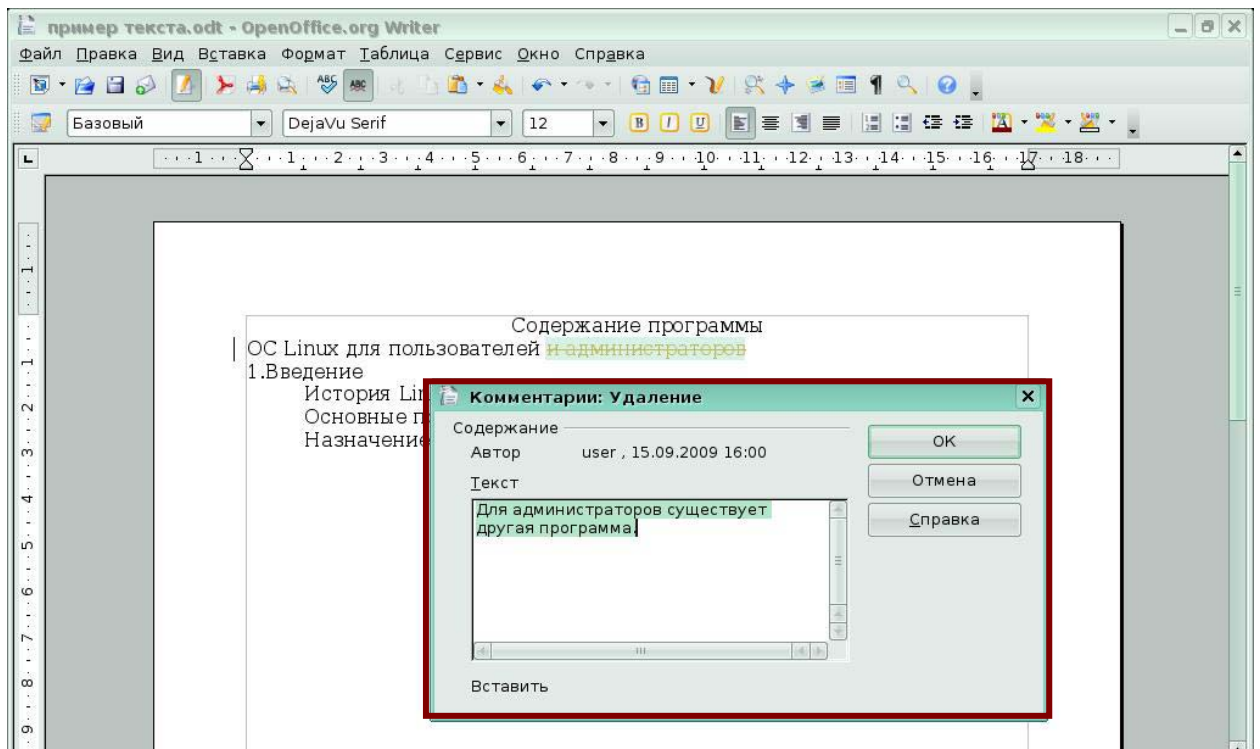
пример текста.odt - OpenOffice.org Writer

Файл Правка Вид Вставка Формат Таблица Сервис Окно Справка

Базовый DejaVu Serif 12

Содержание программы
ОС Linux для пользователей и администраторов
1.Введение
История Lin
Основные п
Назначение

Комментарии: Удаление
Содержание
Автор user , 15.09.2009 16:00
Текст
Для администраторов существует другая программа.
Вставить
OK
Отмена
Справка